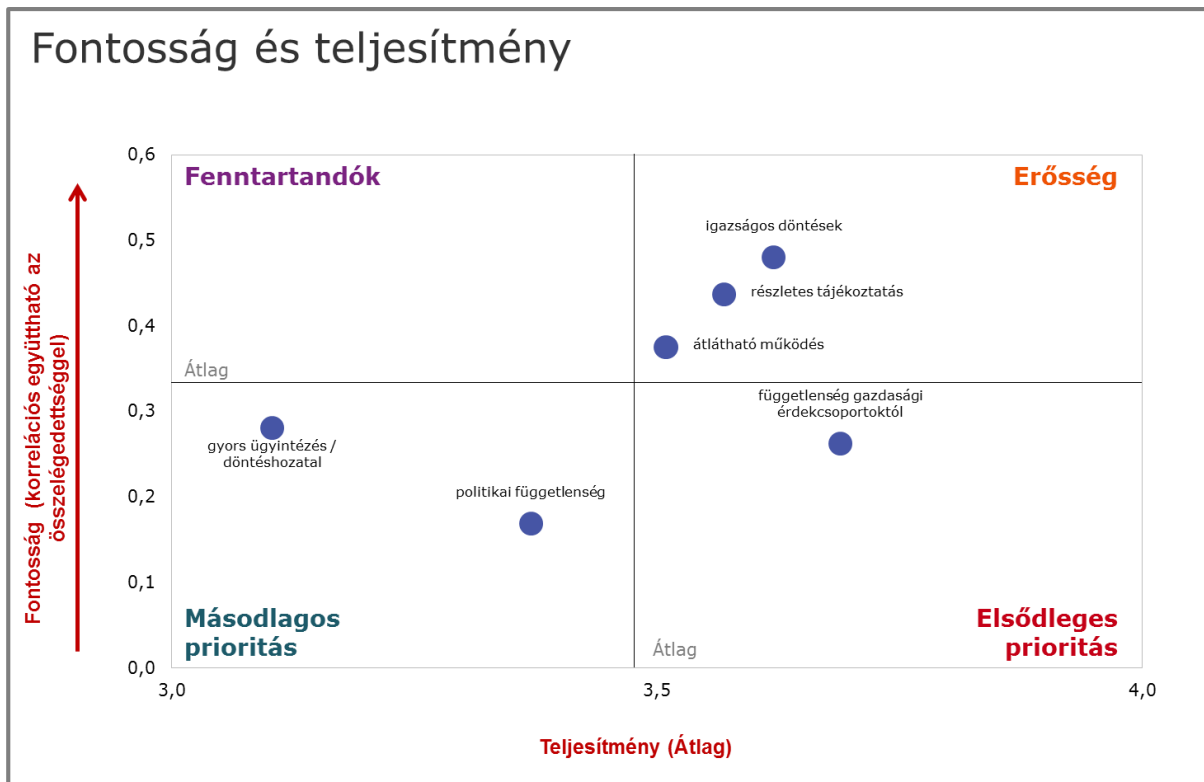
Fontosság és teljesítmény

Fontosság (korrelációs együttható az összelégedettséggel)

0,6
0,5
0,4
0,3
0,2
0,1
0,0

Fenntartandók

Erősség

igazságos döntések

részletes tájékoztatás

átlátható működés

Átlag

függetlenség gazdasági érdekcsoportoktól

gyors ügyintézés / döntéshozatal

politikai függetlenség

Másodlagos prioritás

Átlag

Elsődleges prioritás

3,0
3,5
4,0

Teljesítmény (Átlag)